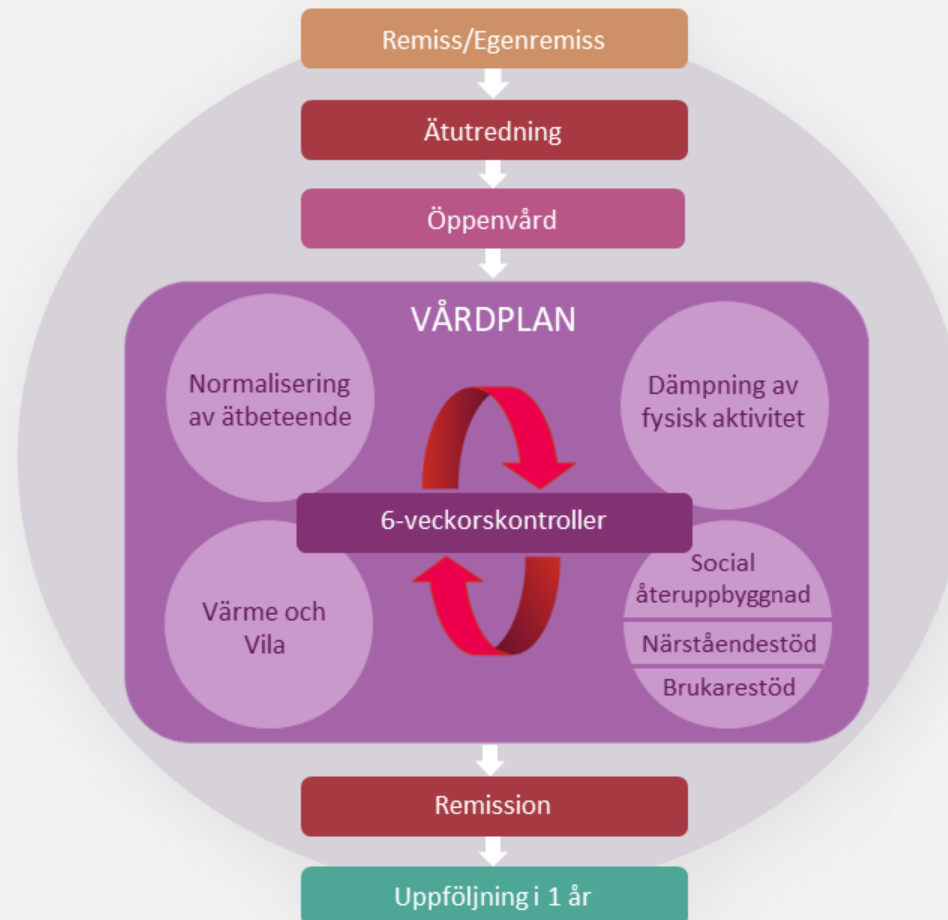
Remiss/Egenremiss

Ätutredning

Öppenvård

VÅRDPLAN

Normalisering av ätbeteende

Dämpning av fysisk aktivitet

6-veckorskontroller

Värme och Vila

Social återuppbyggnad

Närståendestöd

Brukarestöd

Remission

Uppföljning i 1 år